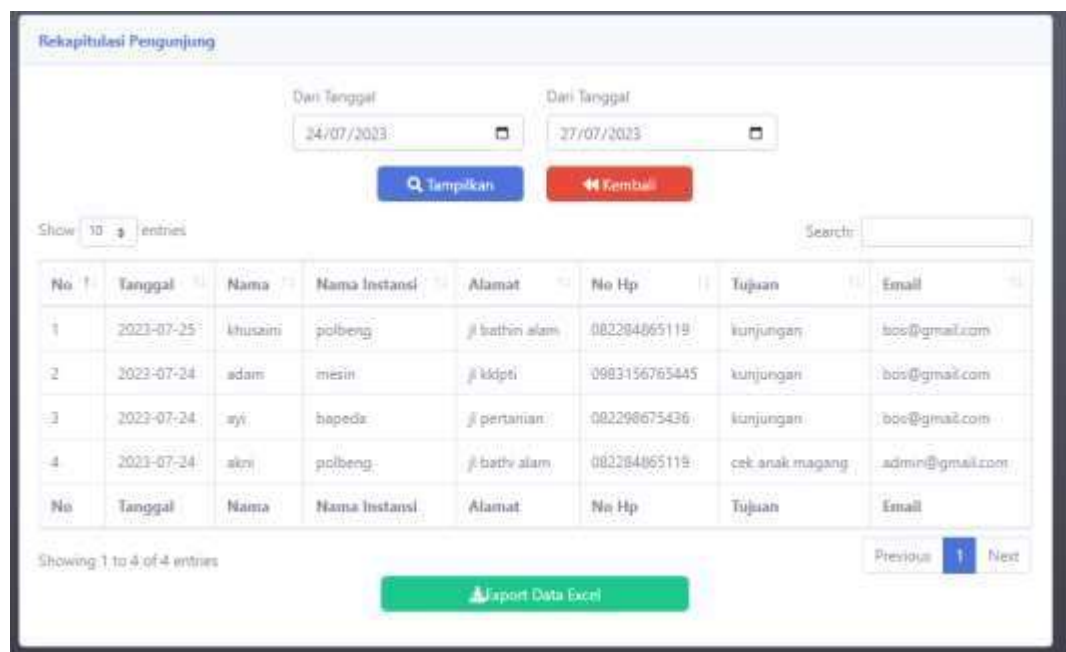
Rekapitulasi Pengunjung

Dari Tanggal
24/07/2023

Dari Tanggal
27/07/2023

Tampilkan

Kembali

Show 10 entries

Search:

| No | Tanggal | Nama | Nama Instansi | Alamat | No Hp | Tujuan | Email |
|---|---|---|---|---|---|---|---|
| 1 | 2023-07-25 | khusaini | polbeng | jl bathin alam | 082284865119 | kunjungan | bos@gmail.com |
| 2 | 2023-07-24 | adam | mesin | jl kldpti | 0983156765445 | kunjungan | bos@gmail.com |
| 3 | 2023-07-24 | ayi | bapeda | jl pertanian | 082298675436 | kunjungan | bos@gmail.com |
| 4 | 2023-07-24 | akni | polbeng | jl bathv alam | 082284865119 | cek anak magang | admin@gmail.com |
| No | Tanggal | Nama | Nama Instansi | Alamat | No Hp | Tujuan | Email |

Showing 1 to 4 of 4 entries

Previous 1 Next

Export Data Excel